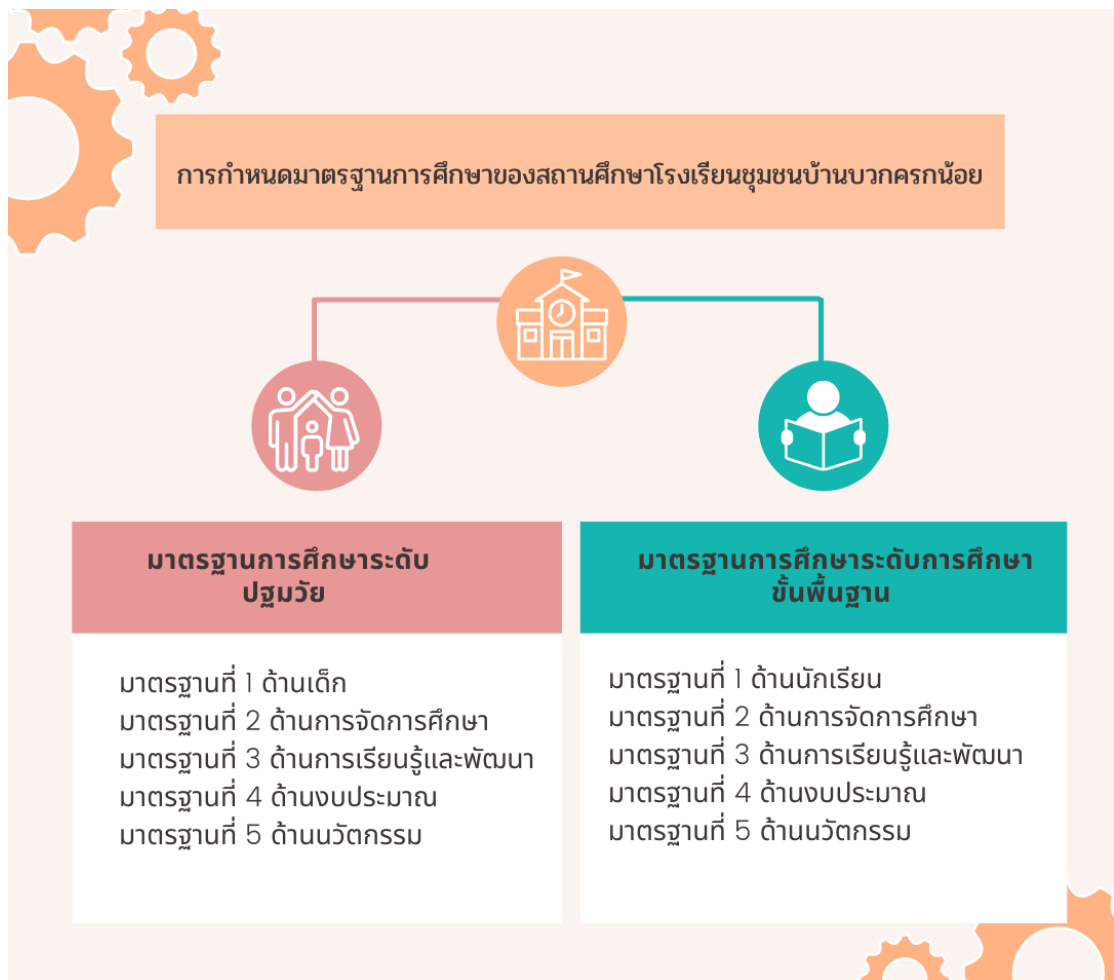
การกำหนดมาตรฐานการศึกษาของสถานศึกษาโรงเรียนชุมชนบ้านบวกครกน้อย

มาตรฐานการศึกษาระดับปฐมวัย

มาตรฐานที่ 1 ด้านเด็ก
มาตรฐานที่ 2 ด้านการจัดการศึกษา
มาตรฐานที่ 3 ด้านการเรียนรู้และพัฒนา
มาตรฐานที่ 4 ด้านงบประมาณ
มาตรฐานที่ 5 ด้านนวัตกรรม

มาตรฐานการศึกษาระดับการศึกษาขั้นพื้นฐาน

มาตรฐานที่ 1 ด้านนักเรียน
มาตรฐานที่ 2 ด้านการจัดการศึกษา
มาตรฐานที่ 3 ด้านการเรียนรู้และพัฒนา
มาตรฐานที่ 4 ด้านงบประมาณ
มาตรฐานที่ 5 ด้านนวัตกรรม